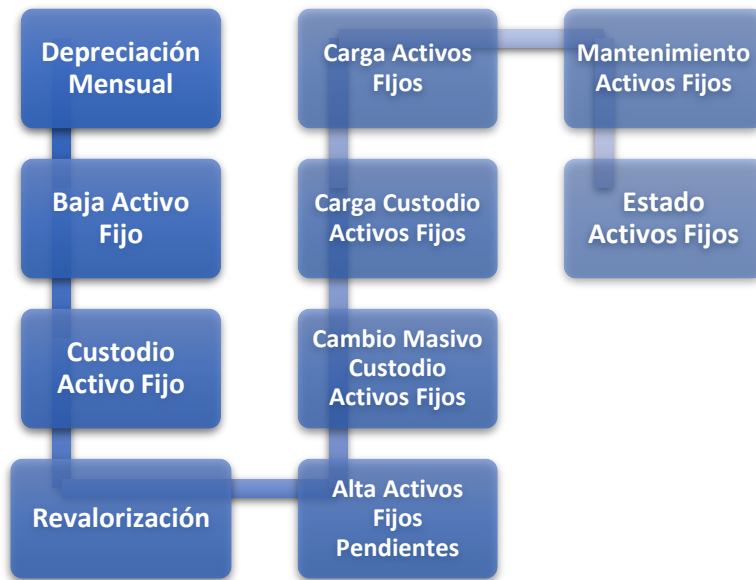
Depreciación Mensual

Baja Activo Fijo

Custodio Activo Fijo

Revalorización

Alta Activos Fijos Pendientes

Cambio Masivo Custodio Activos Fijos

Carga Custodio Activos Fijos

Carga Activos FIjos

Mantenimiento Activos Fijos

Estado Activos Fijos